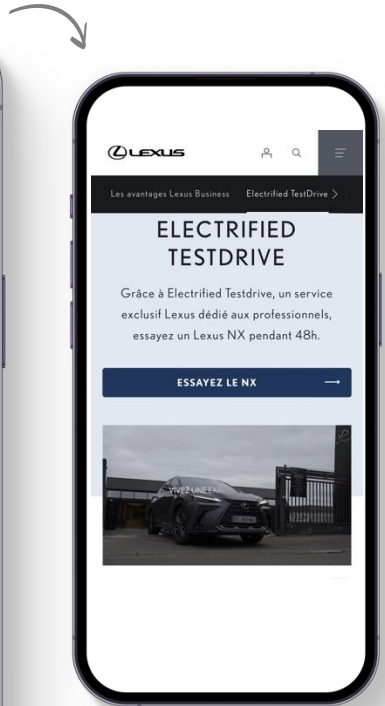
LEXUS

Les avantages Lexus Business Electrified TestDrive

ELECTRIFIED TESTDRIVE

Grâce à Electrified Testdrive, un service exclusif Lexus dédié aux professionnels, essayez un Lexus NX pendant 48h.

ESSAYEZ LE NX

VIVEZ UNE EXP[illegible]